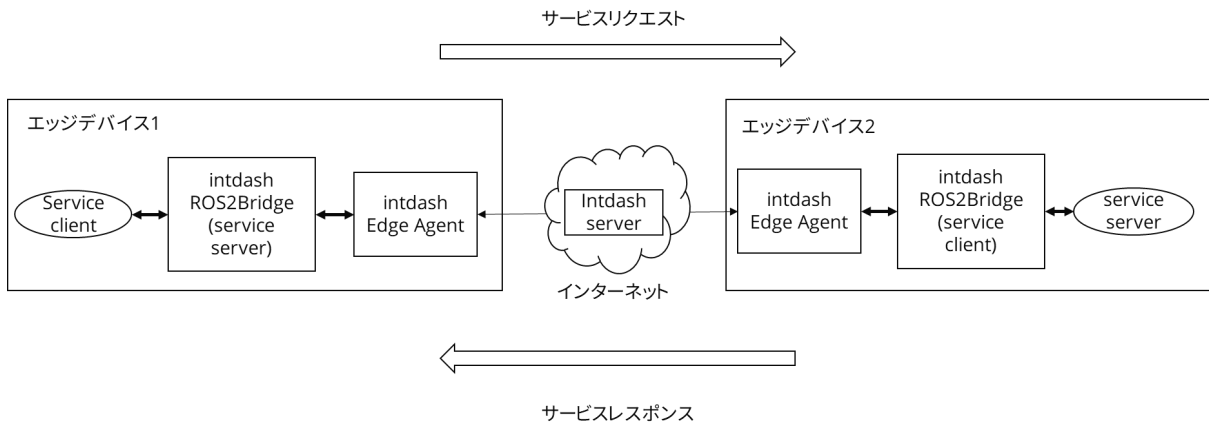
サービスリクエスト

エッジデバイス1

Service client

intdash ROS2Bridge (service server)

intdash Edge Agent

Intdash server

インターネット

エッジデバイス2

intdash Edge Agent

intdash ROS2Bridge (service client)

service server

サービスレスポンス